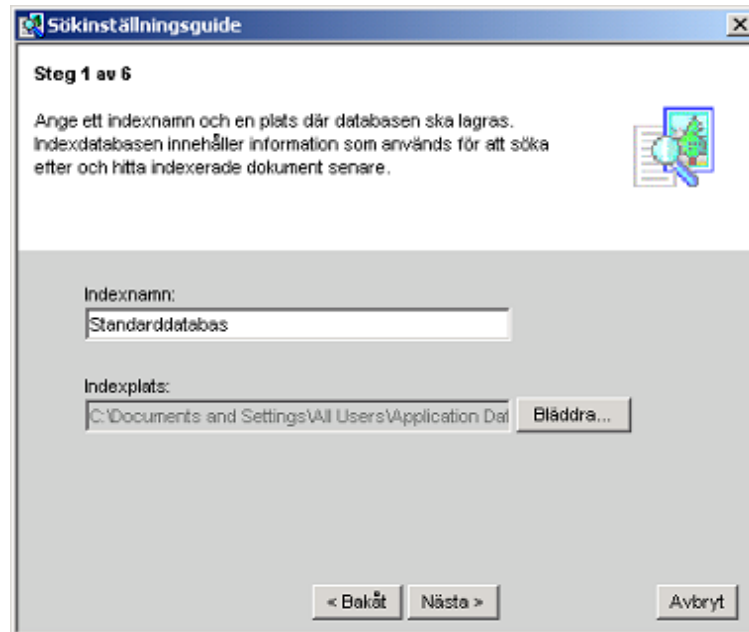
Sökinställningsguide

Steg 1 av 6

Ange ett indexnamn och en plats där databasen ska lagras. Indexdatabasen innehåller information som används för att söka efter och hitta indexerade dokument senare.

Indexnamn:

Standarddatabas

Indexplats:

C:\Documents and Settings\All Users\Application Dat

Bläddra...

< Bakåt

Nästa >

Avbryt